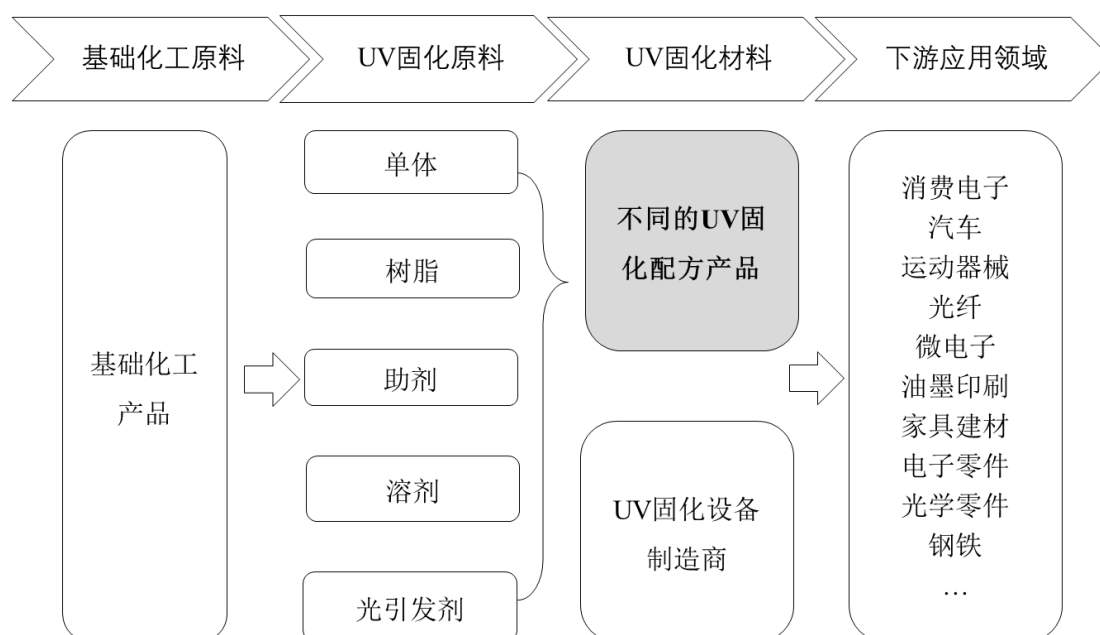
基础化工原料

UV固化原料

UV固化材料

下游应用领域

基础化工产品

单体

树脂

助剂

溶剂

光引发剂

不同的UV固化配方产品

UV固化设备制造商

消费电子
汽车
运动器械
光纤
微电子
油墨印刷
家具建材
电子零件
光学零件
钢铁
…